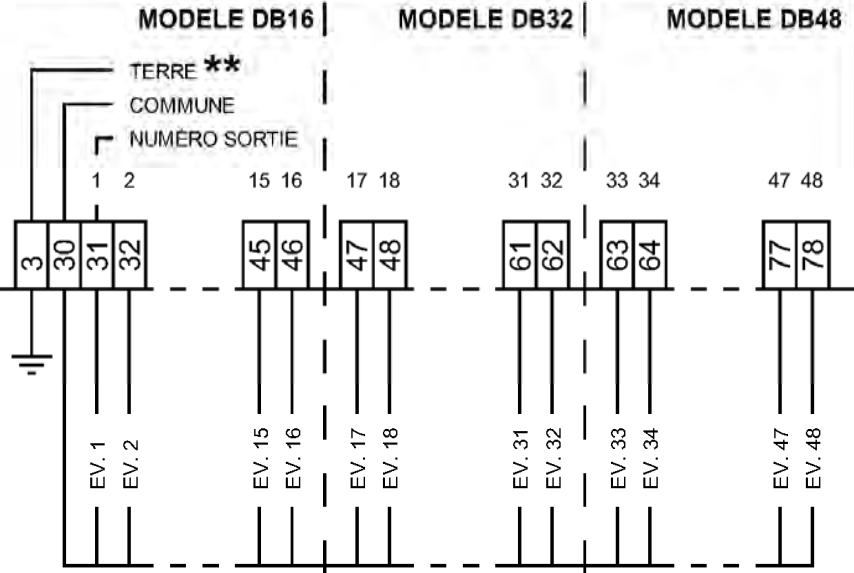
MODELE DB16 | MODELE DB32 | MODELE DB48

TERRE **
COMMUNE
NUMÉRO SORTIE

1 2 15 16 17 18 31 32 33 34 47 48

3 30 31 32 45 46 47 48 61 62 63 64 77 78

EV. 1 EV. 2 EV. 15 EV. 16 EV. 17 EV. 18 EV. 31 EV. 32 EV. 33 EV. 34 EV. 47 EV. 48